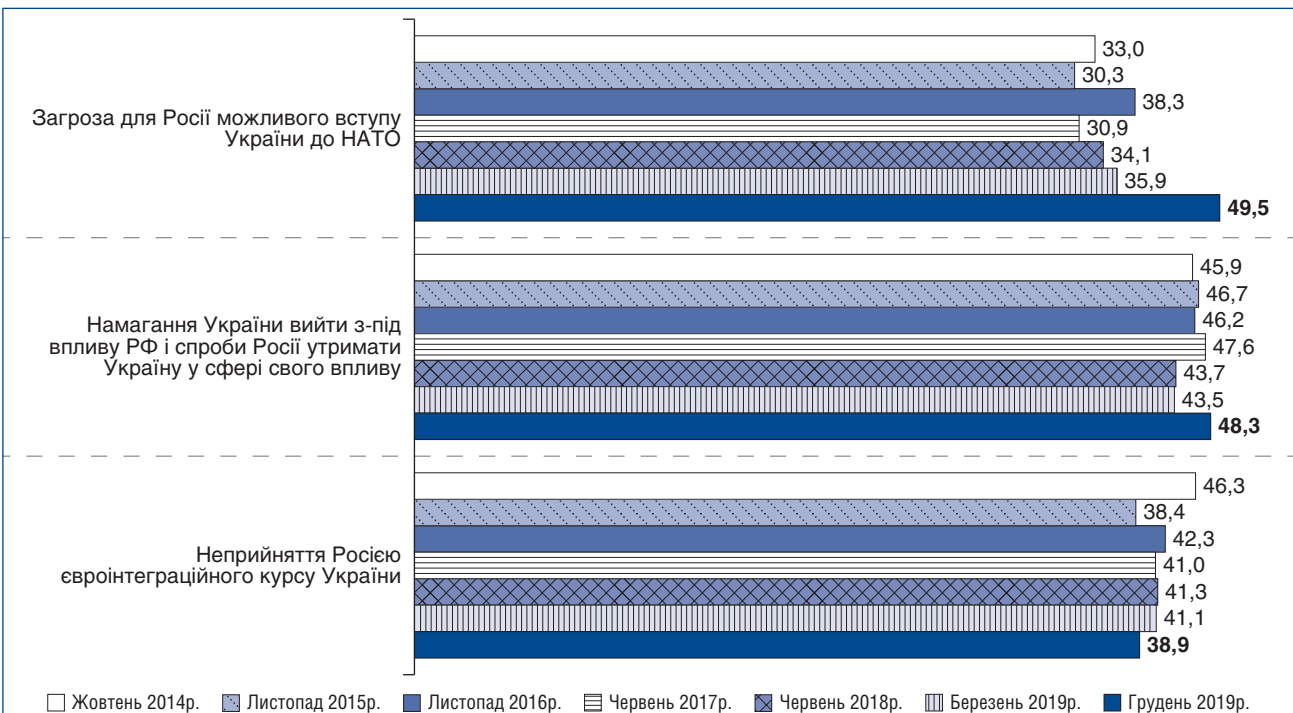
Загроза для Росії можливого вступу України до НАТО

33,0
30,3
38,3
30,9
34,1
35,9
**49,5**

Намагання України вийти з-під впливу РФ і спроби Росії утримати Україну у сфері свого впливу

45,9
46,7
46,2
47,6
43,7
43,5
**48,3**

Неприйняття Росією євроінтеграційного курсу України

46,3
38,4
42,3
41,0
41,3
41,1
**38,9**

Жовтень 2014р. Листопад 2015р. Листопад 2016р. Червень 2017р. Червень 2018р. Березень 2019р. Грудень 2019р.